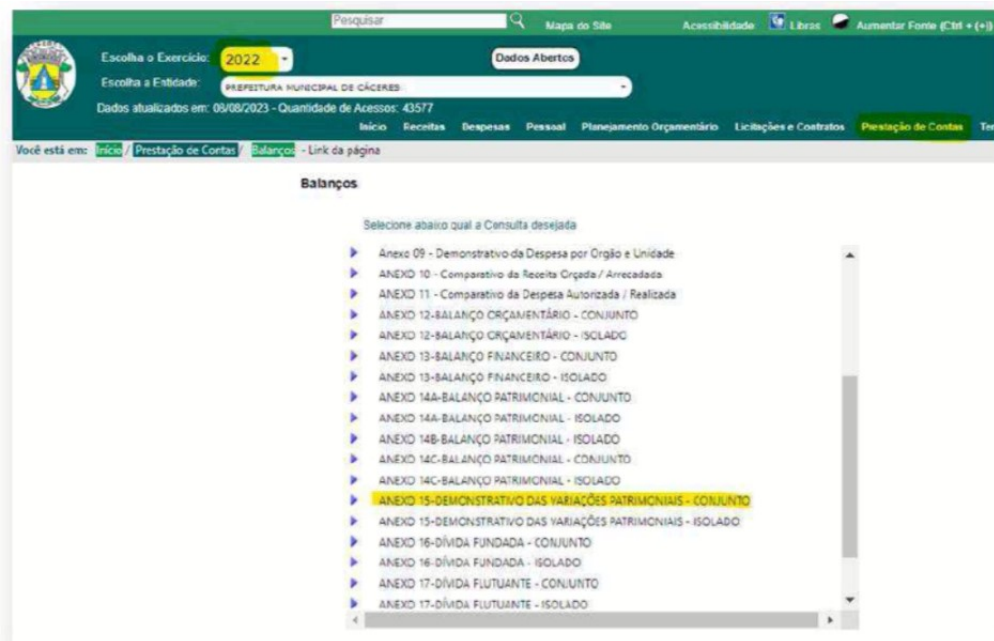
Pesquisar Mapa do Site Acessibilidade Libras Aumentar Fonte (Ctrl + (+))

Escolha o Exercício: 2022

Escolha a Entidade: PREFEITURA MUNICIPAL DE CÁCERES

Dados Abertos

Dados atualizados em: 08/08/2023 - Quantidade de Acessos: 43577

Início Receitas Despesas Pessoal Planejamento Orçamentário Licitações e Contratos Prestação de Contas Te

Você está em: Início / Prestação de Contas / Balanços - Link da página

Balanços

Selecione abaixo qual a Consulta desejada

Anexo 09 - Demonstrativo da Despesa por Orgão e Unidade
ANEXO 10 - Comparativo da Receita Orçada / Arrecadada
ANEXO 11 - Comparativo da Despesa Autorizada / Realizada
ANEXO 12-BALANÇO ORÇAMENTÁRIO - CONJUNTO
ANEXO 12-BALANÇO ORÇAMENTÁRIO - ISOLADO
ANEXO 13-BALANÇO FINANCEIRO - CONJUNTO
ANEXO 13-BALANÇO FINANCEIRO - ISOLADO
ANEXO 14A-BALANÇO PATRIMONIAL - CONJUNTO
ANEXO 14A-BALANÇO PATRIMONIAL - ISOLADO
ANEXO 14B-BALANÇO PATRIMONIAL - ISOLADO
ANEXO 14C-BALANÇO PATRIMONIAL - CONJUNTO
ANEXO 14C-BALANÇO PATRIMONIAL - ISOLADO
ANEXO 15-DEMONSTRATIVO DAS VARIAÇÕES PATRIMONIAIS - CONJUNTO
ANEXO 15-DEMONSTRATIVO DAS VARIAÇÕES PATRIMONIAIS - ISOLADO
ANEXO 16-DÍVIDA FUNDADA - CONJUNTO
ANEXO 16-DÍVIDA FUNDADA - ISOLADO
ANEXO 17-DÍVIDA FLUTUANTE - CONJUNTO
ANEXO 17-DÍVIDA FLUTUANTE - ISOLADO